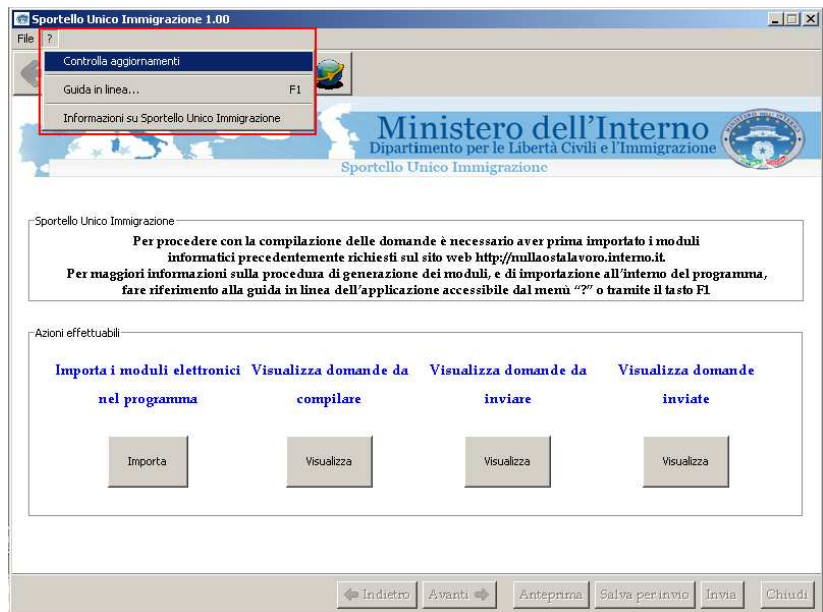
Sportello Unico Immigrazione 1.00

File ?

Controlla aggiornamenti

Guida in linea... F1

Informazioni su Sportello Unico Immigrazione

Ministero dell'Interno
Dipartimento per le Libertà Civili e l'Immigrazione
Sportello Unico Immigrazione

Sportello Unico Immigrazione

Per procedere con la compilazione delle domande è necessario aver prima importato i moduli informatici precedentemente richiesti sul sito web http://nullaostalavoro.interno.it.
Per maggiori informazioni sulla procedura di generazione dei moduli, e di importazione all'interno del programma, fare riferimento alla guida in linea dell'applicazione accessibile dal menù "?" o tramite il tasto F1

Azioni effettuabili

Importa i moduli elettronici nel programma

Visualizza domande da compilare

Visualizza domande da inviare

Visualizza domande inviate

Importa

Visualizza

Visualizza

Visualizza

Indietro Avanti Anteprima Salva per invio Invia Chiudi